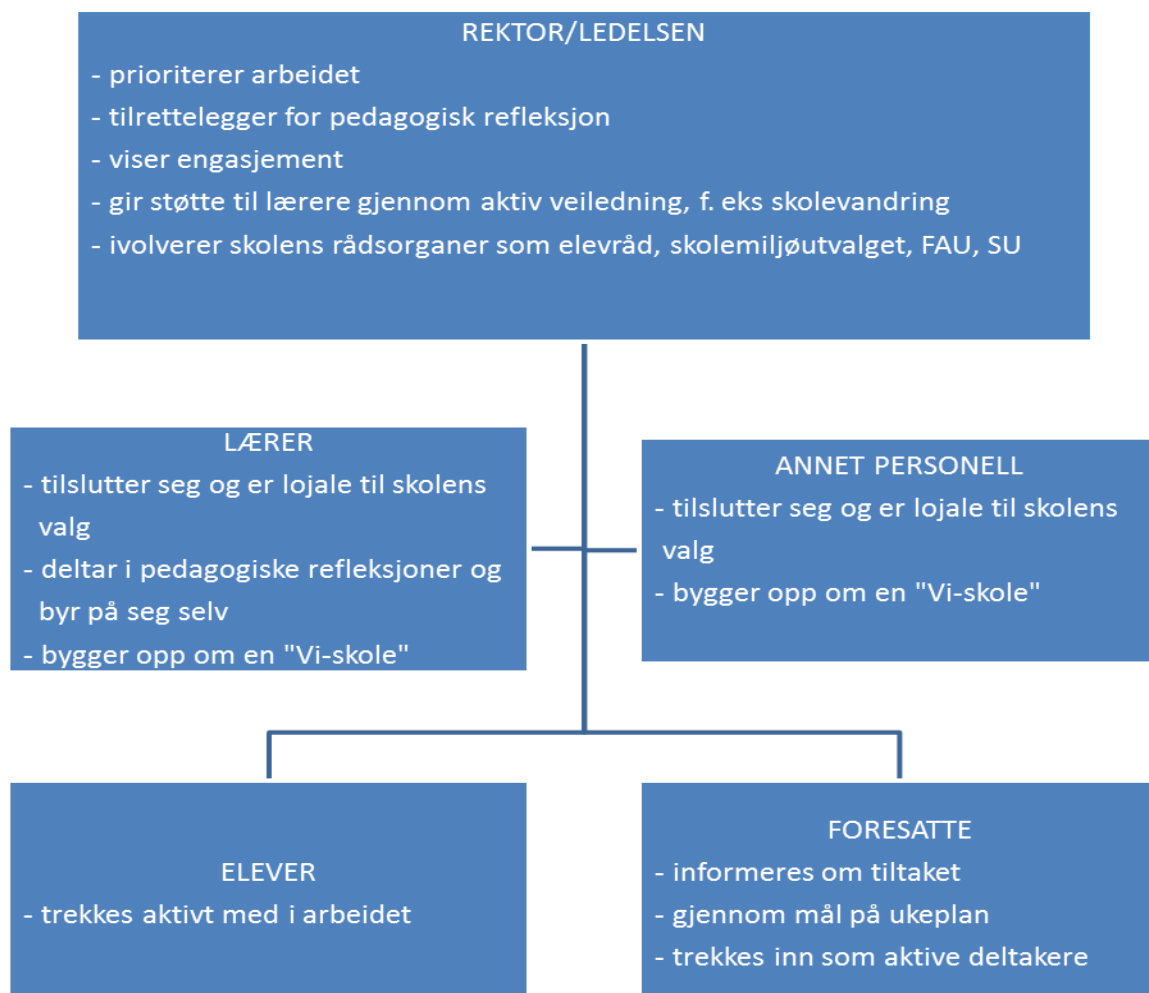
REKTOR/LEDELSEN
- prioriterer arbeidet
- tilrettelegger for pedagogisk refleksjon
- viser engasjement
- gir støtte til lærere gjennom aktiv veiledning, f. eks skolevandring
- ivolverer skolens rådsorganer som elevråd, skolemiljøutvalget, FAU, SU

LÆRER
- tilslutter seg og er lojale til skolens valg
- deltar i pedagogiske refleksjoner og byr på seg selv
- bygger opp om en "Vi-skole"

ANNET PERSONELL
- tilslutter seg og er lojale til skolens valg
- bygger opp om en "Vi-skole"

ELEVER
- trekkes aktivt med i arbeidet

FORESATTE
- informeres om tiltaket
- gjennom mål på ukeplan
- trekkes inn som aktive deltakere